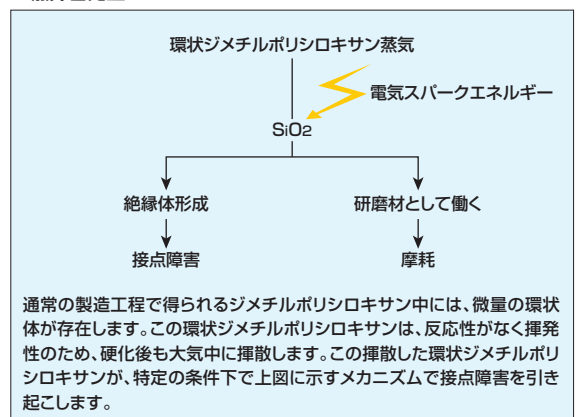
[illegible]

環状ジメチルポリシロキサン蒸気

電気スパークエネルギー

$SiO_2$

絶縁体形成

研磨材として働く

接点障害

摩耗

通常の製造工程で得られるジメチルポリシロキサン中には、微量の環状体が存在します。この環状ジメチルポリシロキサンは、反応性がなく揮発性のため、硬化後も大気中に揮散します。この揮散した環状ジメチルポリシロキサンが、特定の条件下で上図に示すメカニズムで接点障害を引き起こします。